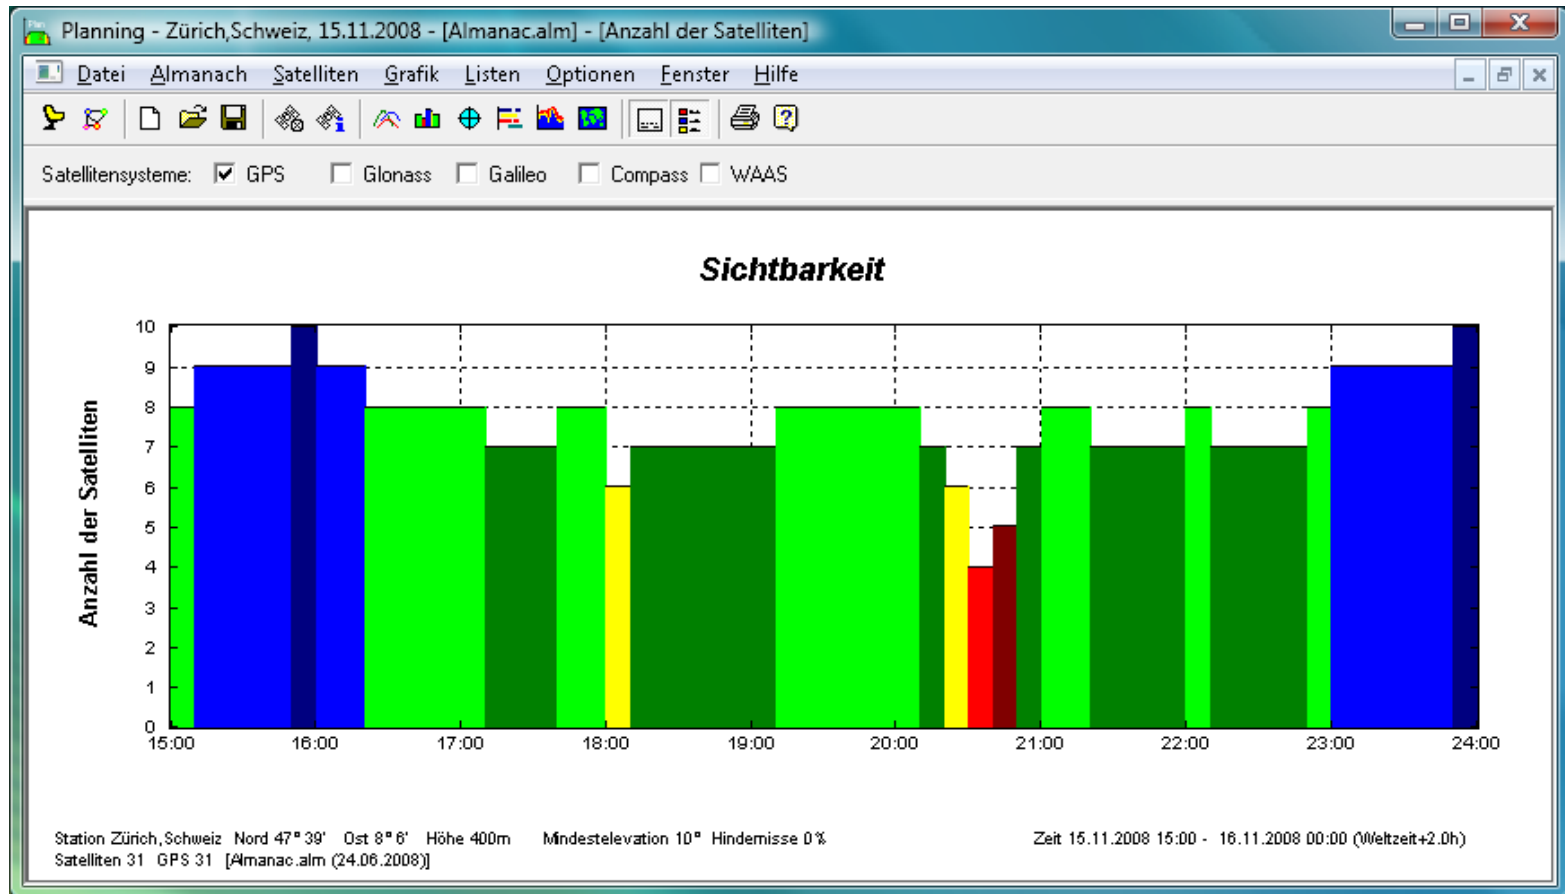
Planning - Zürich,Schweiz, 15.11.2008 - [Almanac.alm] - [Anzahl der Satelliten]

Datei Almanach Satelliten Grafik Listen Optionen Fenster Hilfe

Satellitensysteme: GPS Glonass Galileo Compass WAAS

Sichtbarkeit

Anzahl der Satelliten

10
9
8
7
6
5
4
3
2
1
0

15:00 16:00 17:00 18:00 19:00 20:00 21:00 22:00 23:00 24:00

Station Zürich,Schweiz Nord 47° 39' Ost 8° 6' Höhe 400m Mindestelevation 10° Hindernisse 0% Zeit 15.11.2008 15:00 - 16.11.2008 00:00 (Weltzeit+2.0h)
Satelliten 31 GPS 31 [Almanac.alm (24.06.2008)]